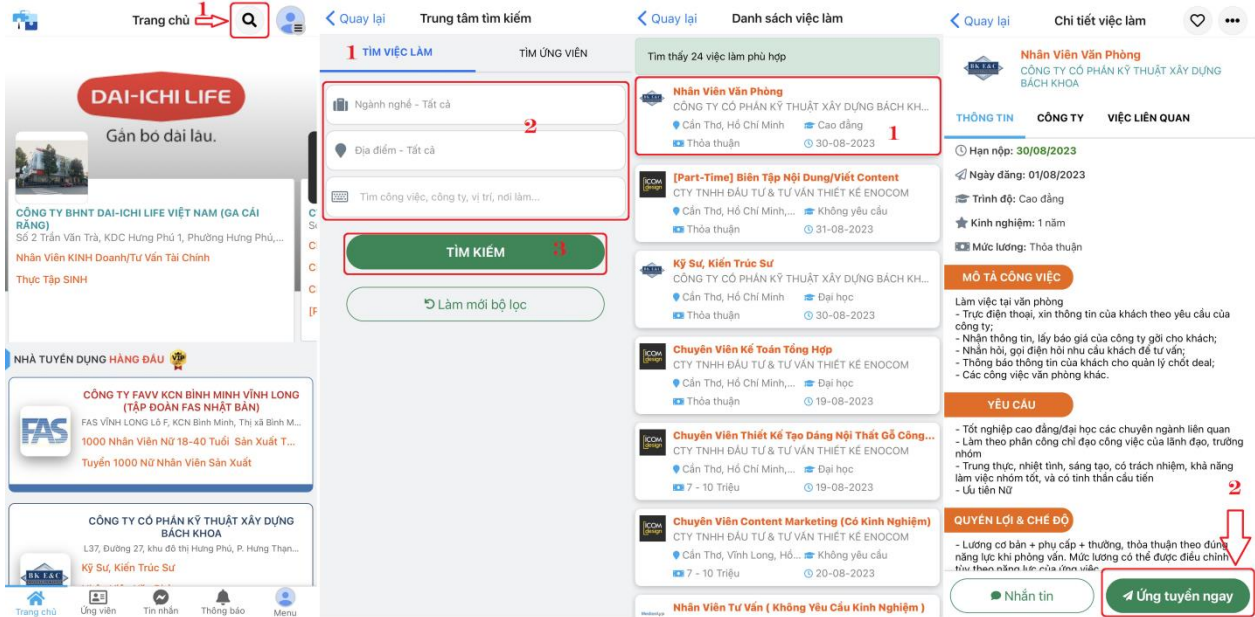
Trang chủ 1

DAI-ICHI LIFE
Gắn bó dài lâu.

CÔNG TY BHNT DAI-ICHI LIFE VIỆT NAM (GA CÁI RĂNG)
Số 2 Trần Văn Trà, KDC Hưng Phú 1, Phường Hưng Phú,...
Nhân Viên KINH Doanh/Tư Vấn Tài Chính
Thực Tập SINH

NHÀ TUYỂN DỤNG HÀNG ĐẦU VIP

FAS
CÔNG TY FAVV KCN BÌNH MINH VĨNH LONG (TẬP ĐOÀN FAS NHẬT BẢN)
FAS VĨNH LONG Lô F, KCN Bình Minh, Thị xã Bình M...
1000 Nhân Viên Nữ 18-40 Tuổi Sản Xuất T...
Tuyển 1000 Nữ Nhân Viên Sản Xuất

BK E&C
CÔNG TY CỔ PHẦN KỸ THUẬT XÂY DỰNG BÁCH KHOA
L37, Đường 27, khu đô thị Hưng Phú, P. Hưng Thạn...
Kỹ Sư, Kiến Trúc Sư

Trang chủ Ứng viên Tin nhắn Thông báo Menu

Quay lại Trung tâm tìm kiếm
1 TÌM VIỆC LÀM TÌM ỨNG VIÊN
Ngành nghề - Tất cả
2
Địa điểm - Tất cả
Tìm công việc, công ty, vị trí, nơi làm...
TÌM KIẾM 3
Làm mới bộ lọc

Quay lại Danh sách việc làm
Tìm thấy 24 việc làm phù hợp

Nhân Viên Văn Phòng
CÔNG TY CỔ PHẦN KỸ THUẬT XÂY DỰNG BÁCH KH...
Cần Thơ, Hồ Chí Minh Cao đẳng 1
Thỏa thuận 30-08-2023

[Part-Time] Biên Tập Nội Dung/Viết Content
CTY TNHH ĐẦU TƯ & TƯ VẤN THIẾT KẾ ENOCOM
Cần Thơ, Hồ Chí Minh,... Không yêu cầu
Thỏa thuận 31-08-2023

Kỹ Sư, Kiến Trúc Sư
CÔNG TY CỔ PHẦN KỸ THUẬT XÂY DỰNG BÁCH KH...
Cần Thơ, Hồ Chí Minh Đại học
Thỏa thuận 30-08-2023

Chuyên Viên Kế Toán Tổng Hợp
CTY TNHH ĐẦU TƯ & TƯ VẤN THIẾT KẾ ENOCOM
Cần Thơ, Hồ Chí Minh,... Đại học
Thỏa thuận 19-08-2023

Chuyên Viên Thiết Kế Tạo Dáng Nội Thất Gỗ Công...
CTY TNHH ĐẦU TƯ & TƯ VẤN THIẾT KẾ ENOCOM
Cần Thơ, Hồ Chí Minh,... Đại học
7 - 10 Triệu 19-08-2023

Chuyên Viên Content Marketing (Có Kinh Nghiệm)
CTY TNHH ĐẦU TƯ & TƯ VẤN THIẾT KẾ ENOCOM
Cần Thơ, Vĩnh Long, Hồ... Không yêu cầu
7 - 10 Triệu 20-08-2023

Nhân Viên Tư Vấn ( Không Yêu Cầu Kinh Nghiệm )

Quay lại Chi tiết việc làm
Nhân Viên Văn Phòng
CÔNG TY CỔ PHẦN KỸ THUẬT XÂY DỰNG BÁCH KHOA
THÔNG TIN CÔNG TY VIỆC LIÊN QUAN
Hạn nộp: 30/08/2023
Ngày đăng: 01/08/2023
Trình độ: Cao đẳng
Kinh nghiệm: 1 năm
Mức lương: Thỏa thuận
MÔ TẢ CÔNG VIỆC
Làm việc tại văn phòng
- Trực điện thoại, xin thông tin của khách theo yêu cầu của công ty;
- Nhận thông tin, lấy báo giá của công ty gởi cho khách;
- Nhắn hỏi, gọi điện hỏi nhu cầu khách để tư vấn;
- Thông báo thông tin của khách cho quản lý chốt deal;
- Các công việc văn phòng khác.
YÊU CẦU
- Tốt nghiệp cao đẳng/đại học các chuyên ngành liên quan
- Làm theo phân công chỉ đạo công việc của lãnh đạo, trưởng nhóm
- Trung thực, nhiệt tình, sáng tạo, có trách nhiệm, khả năng làm việc nhóm tốt, và có tinh thần cầu tiến
- Ưu tiên Nữ 2
QUYỀN LỢI & CHẾ ĐỘ
- Lương cơ bản + phụ cấp + thưởng, thỏa thuận theo đúng năng lực khi phỏng vấn. Mức lương có thể được điều chỉnh tùy theo năng lực của ứng viên
Nhắn tin Ứng tuyển ngay